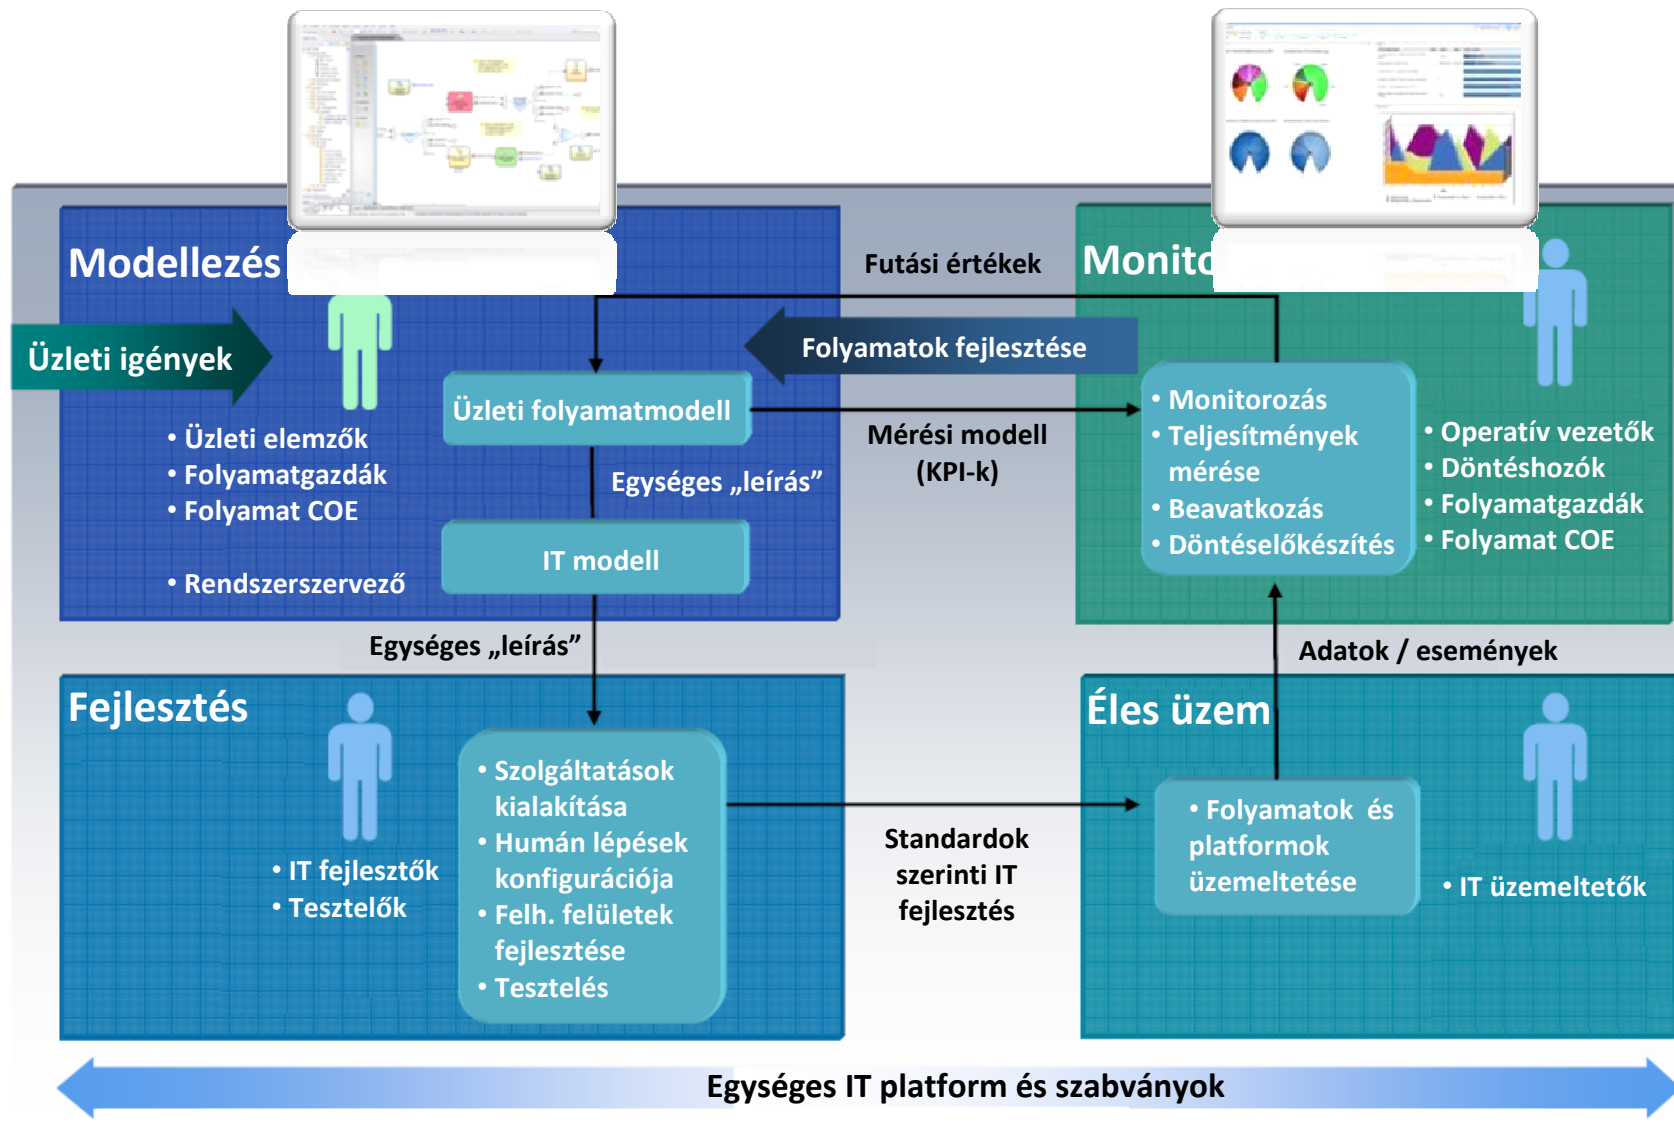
Modellezés

Futási értékek

Monito

Üzleti igények

Folyamatok fejlesztése

Üzleti folyamatmodell

• Üzleti elemzők
• Folyamatgazdák
• Folyamat COE

• Rendszerszervező

Egységes „leírás”

IT modell

Mérési modell (KPI-k)

• Monitorozás
• Teljesítmények mérése
• Beavatkozás
• Döntéselőkészítés

• Operatív vezetők
• Döntéshozók
• Folyamatgazdák
• Folyamat COE

Egységes „leírás”

Adatok / események

Fejlesztés

Éles üzem

• IT fejlesztők
• Tesztelők

• Szolgáltatások kialakítása
• Humán lépések konfigurációja
• Felh. felületek fejlesztése
• Tesztelés

Standardok szerinti IT fejlesztés

• Folyamatok és platformok üzemeltetése

• IT üzemeltetők

Egységes IT platform és szabványok